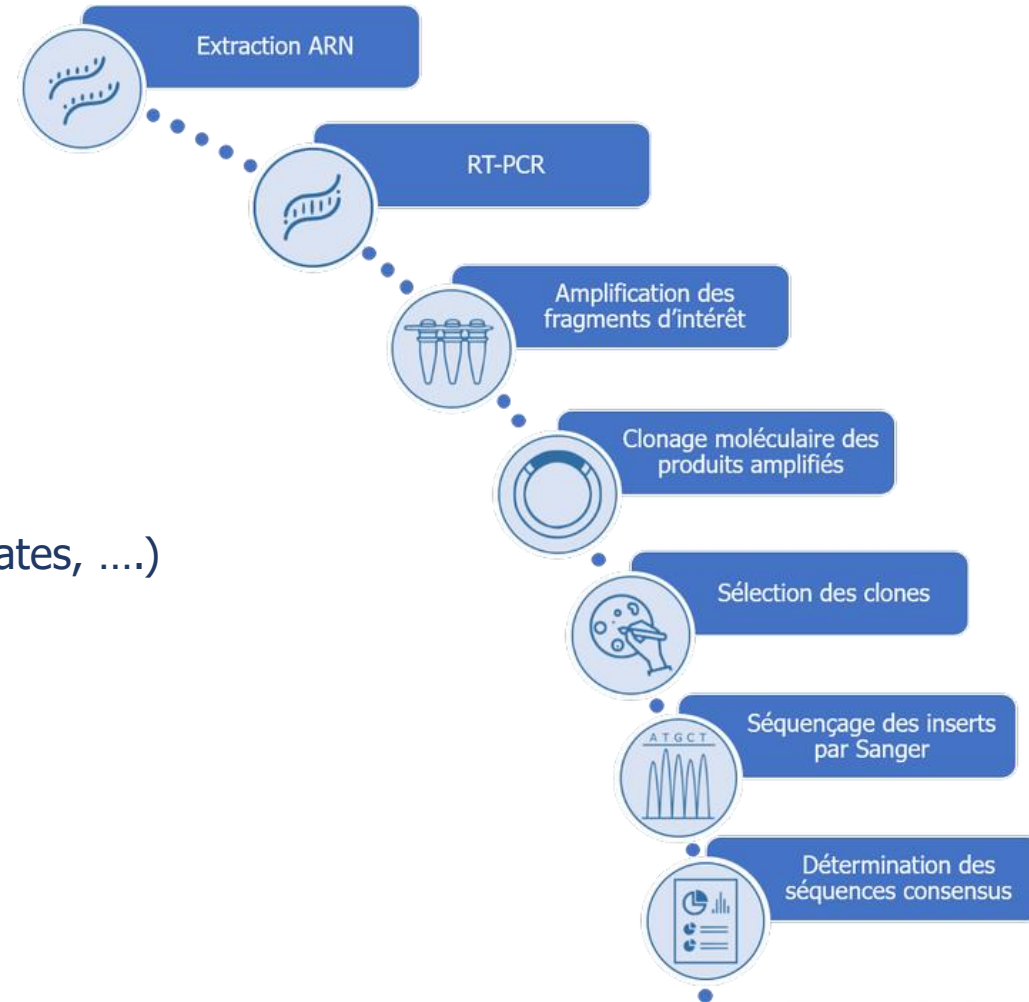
Extraction ARN

RT-PCR

Amplification des fragments d'intérêt

Clonage moléculaire des produits amplifiés

ates, ….)

Sélection des clones

A T G C T

Séquençage des inserts par Sanger

Détermination des séquences consensus